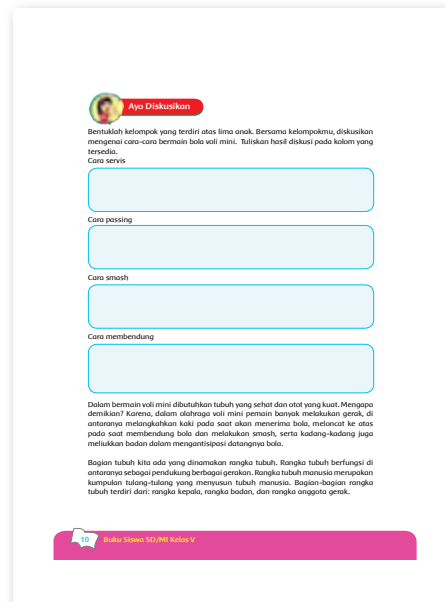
Ayo Diskusikan

Bentuklah kelompok yang terdiri atas lima anak. Bersama kelompokmu, diskusikan mengenai cara-cara bermain bola voli mini. Tuliskan hasil diskusi pada kolom yang tersedia.

Cara servis

Cara passing

Cara smash

Cara membendung

Dalam bermain voli mini dibutuhkan tubuh yang sehat dan otot yang kuat. Mengapa demikian? Karena, dalam olahraga voli mini pemain banyak melakukan gerak, di antaranya melangkahkan kaki pada saat akan menerima bola, meloncat ke atas pada saat membendung bola dan melakukan smash, serta kadang-kadang juga meliukkan badan dalam mengantisipasi datangnya bola.

Bagian tubuh kita ada yang dinamakan rangka tubuh. Rangka tubuh berfungsi di antaranya sebagai pendukung berbagai gerakan. Rangka tubuh manusia merupakan kumpulan tulang-tulang yang menyusun tubuh manusia. Bagian-bagian rangka tubuh terdiri dari: rangka kepala, rangka badan, dan rangka anggota gerak.

10 Buku Siswa SD/MI Kelas V